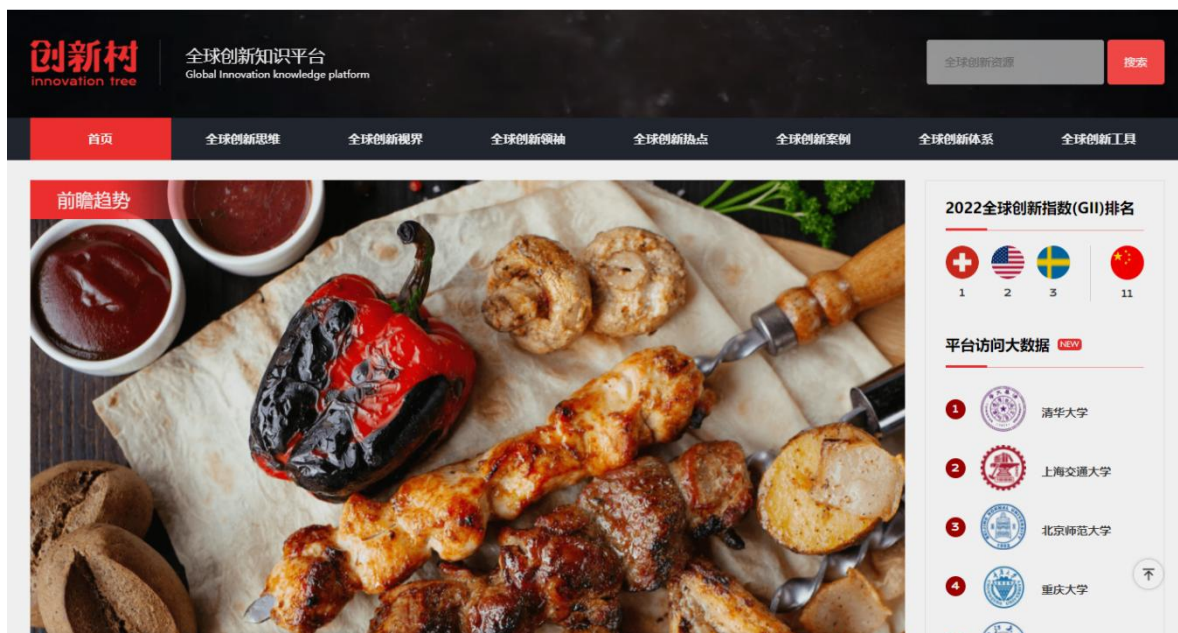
创新村
innovation tree

全球创新知识平台
Global Innovation knowledge platform

全球创新资源
搜索

首页
全球创新思维
全球创新视界
全球创新领袖
全球创新热点
全球创新案例
全球创新体系
全球创新工具

前瞻趋势

2022全球创新指数(GII)排名
1
2
3
11

平台访问大数据 NEW

1 清华大学
2 上海交通大学
3 北京师范大学
4 重庆大学